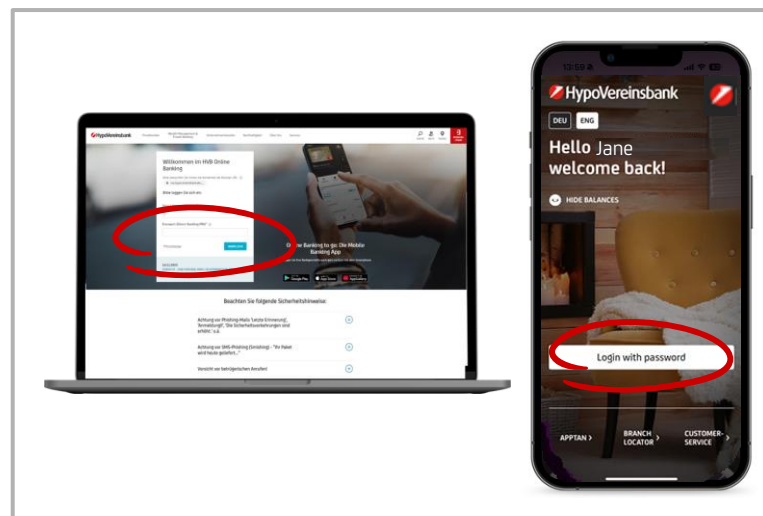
HypoVereinsbank

Willkommen im HVB Online Banking

Beachten Sie folgende Sicherheitshinweise:

Achtung vor Phishing-Mails "Letzte Erinnerung", "Anmeldung", "Die Sicherheitsänderungen sind aktiv" u.ä.

Achtung vor SMS-Phishing (Smishing) - "Ihr Paket wird heute geliefert..."

Vorsicht vor betrügerischen Anrufen!

Online Banking to go: Die Mobile Banking App

13:59

HypoVereinsbank

DEU ENG

Hello Jane welcome back!

HIDE BALANCES

Login with password

APPTAN >

BRANCH LOCATOR >

CUSTOMER-SERVICE >